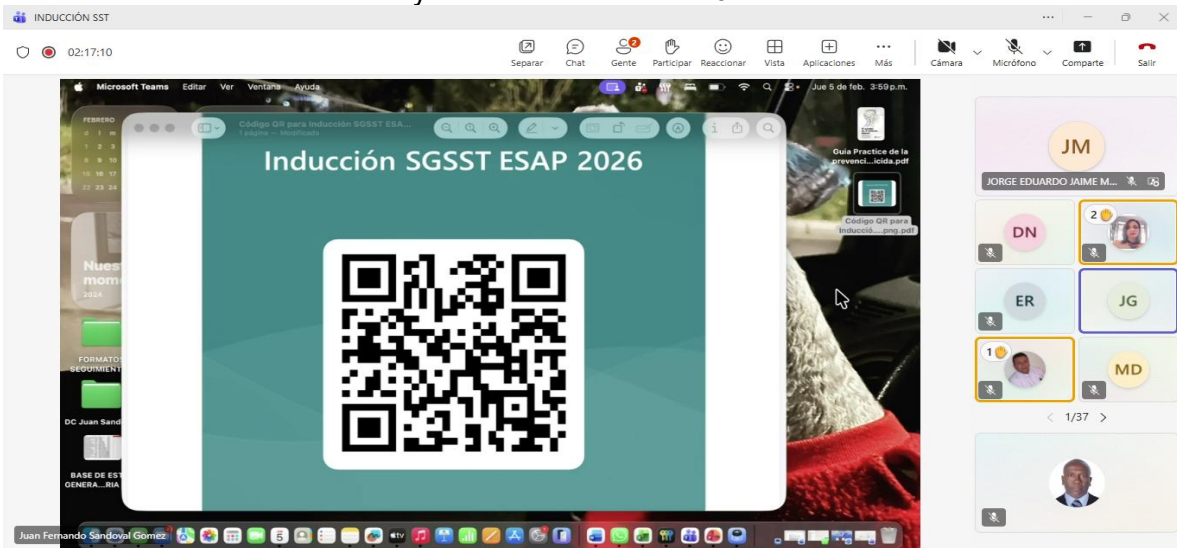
INDUCCIÓN SST

02:17:10

Separar Chat Gente Participar Reaccionar Vista Aplicaciones Más Cámara Micrófono Comparte Salir

Microsoft Teams Editar Ver Ventana Ayuda

Jue 5 de feb. 3:59 p.m.

FEBRERO

Código QR para Inducción SGSST ESA...
1 página — Modificado

Inducción SGSST ESAP 2026

Guia Practica de la prevenci...icida.pdf

Código QR para Inducció....png.pdf

Nues
mom
2024

FORMATOS
SEGUIMIENT

DC Juan Sand

BASE DE EST
GENERA...RIA

Juan Fernando Sandoval Gomez

JM
JORGE EDUARDO JAIME M...

DN

2

ER

JG

1

MD

1/37